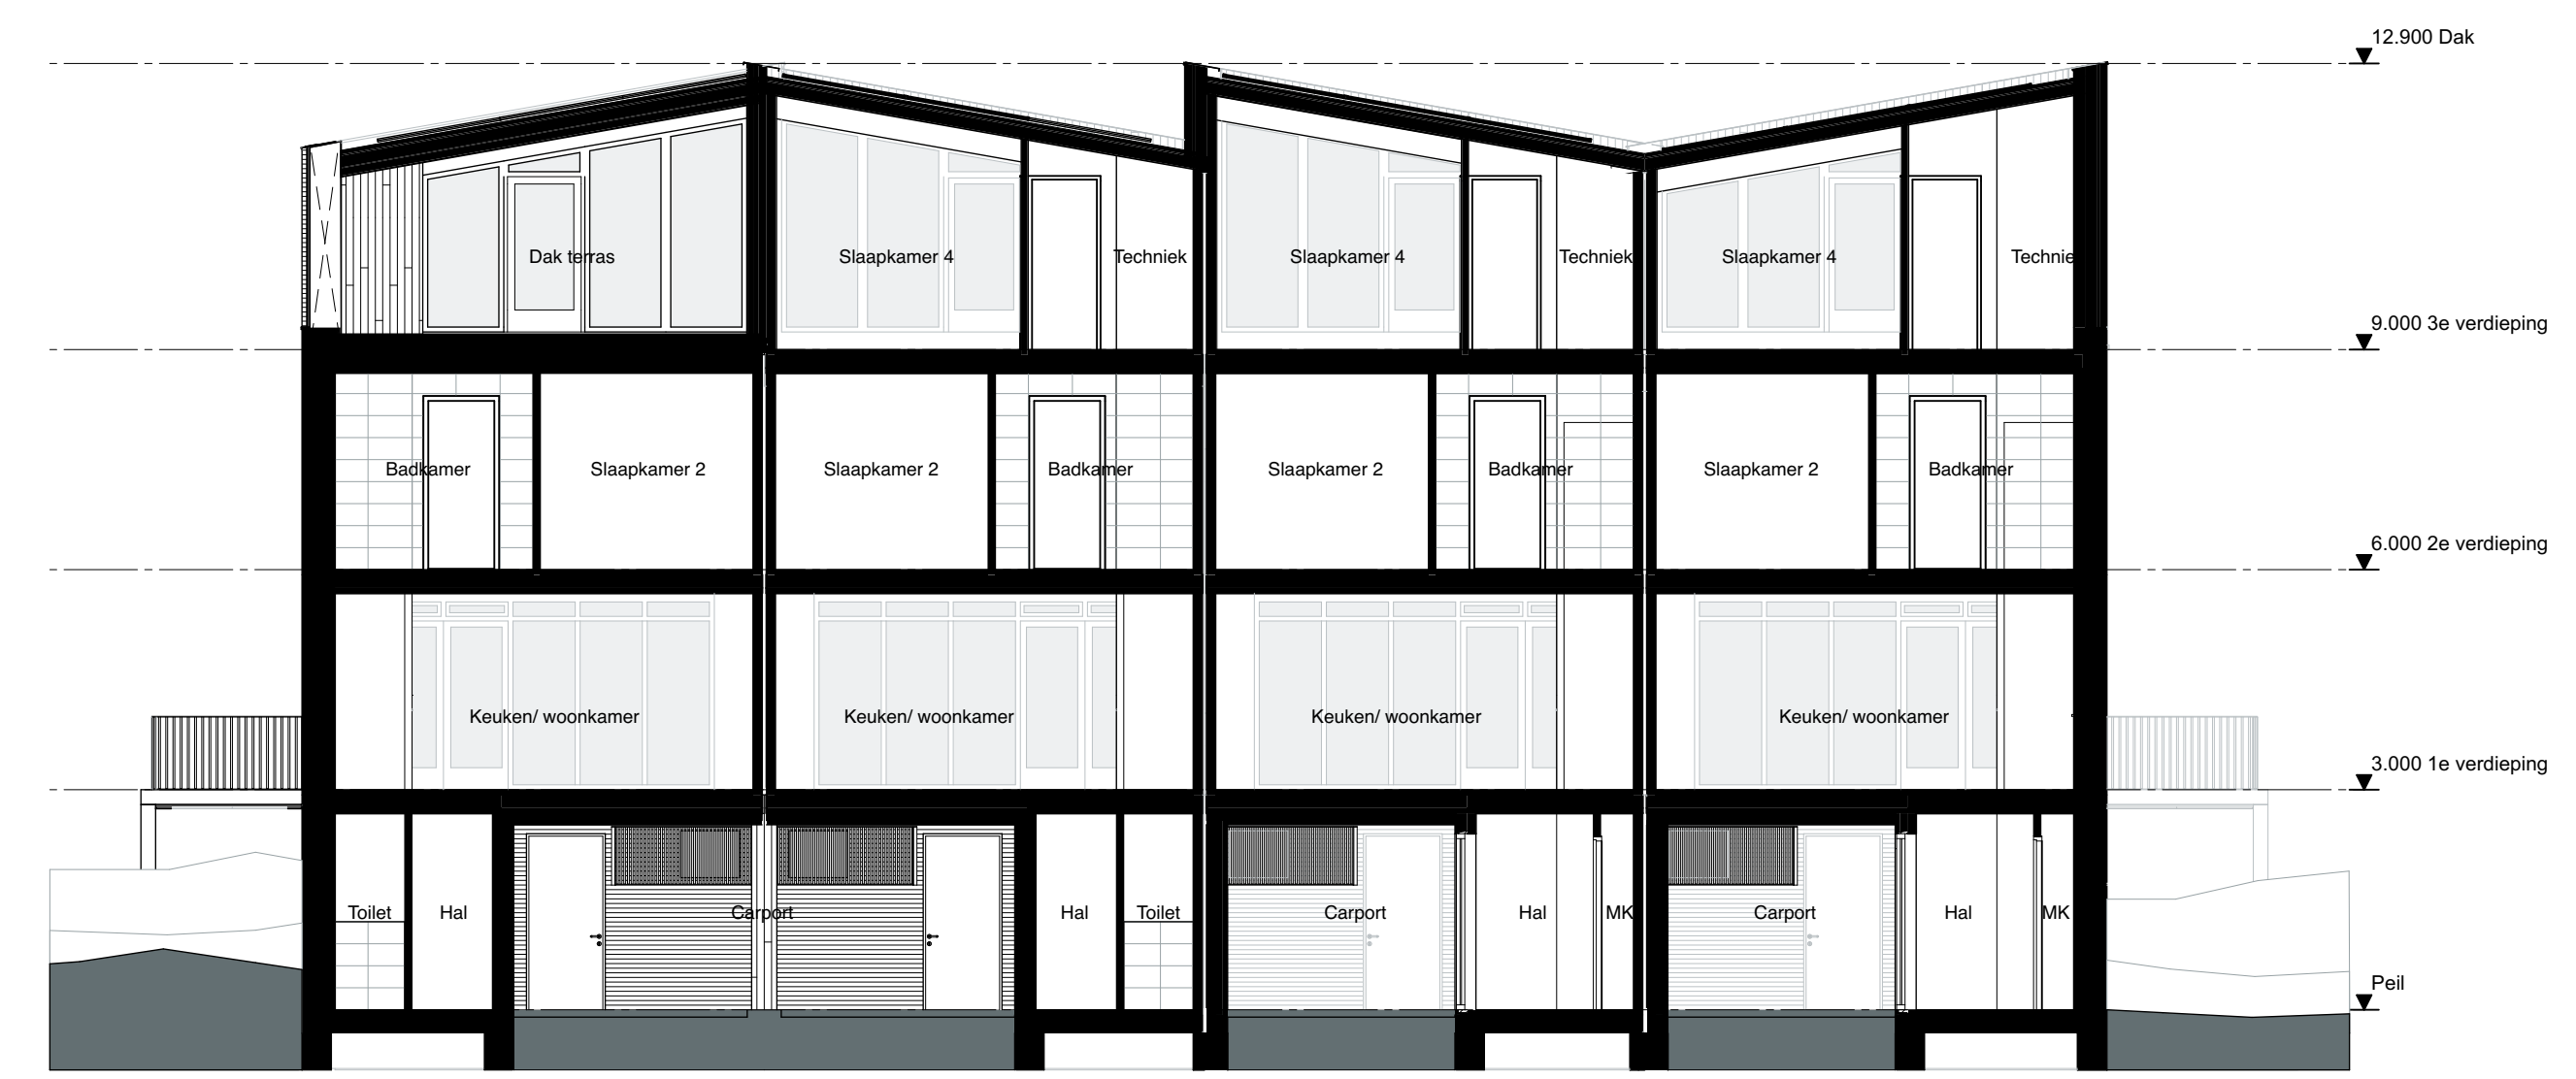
12.900 Dak

Dak terras
Slaapkamer 4
Techniek
Slaapkamer 4
Techniek
Slaapkamer 4
Technie

9.000 3e verdieping

Badkamer
Slaapkamer 2
Slaapkamer 2
Badkamer
Slaapkamer 2
Badkamer
Slaapkamer 2
Badkamer

6.000 2e verdieping

Keuken/ woonkamer
Keuken/ woonkamer
Keuken/ woonkamer
Keuken/ woonkamer

3.000 1e verdieping

Toilet
Hal
Carport
Hal
Toilet
Carport
Hal
MK
Carport
Hal
MK

Peil